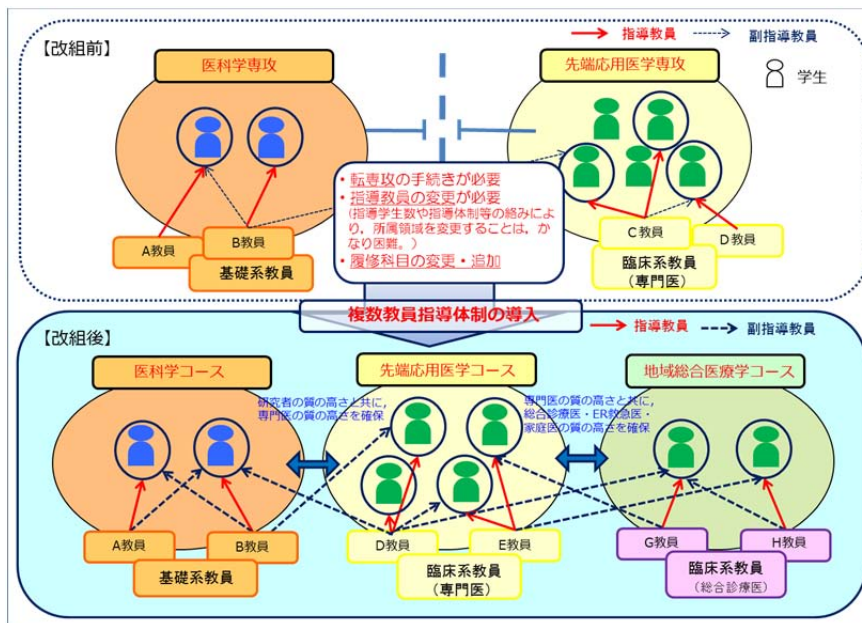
指導教員　副指導教員

【改組前】

学生

医科学専攻

先端応用医学専攻

・転専攻の手続きが必要
・指導教員の変更が必要
（指導学生数や指導体制等の絡みにより、所属領域を変更することは、かなり困難。）
・履修科目の変更・追加

A教員　B教員
基礎系教員

C教員　D教員
臨床系教員
（専門医）

複数教員指導体制の導入

【改組後】

指導教員　副指導教員

医科学コース

先端応用医学コース

地域総合医療学コース

研究者の質の高さと共に、専門医の質の高さを確保

専門医の質の高さと共に、総合診療医・ER救急医・家庭医の質の高さを確保

A教員　B教員
基礎系教員

D教員　E教員
臨床系教員
（専門医）

G教員　H教員
臨床系教員
（総合診療医）